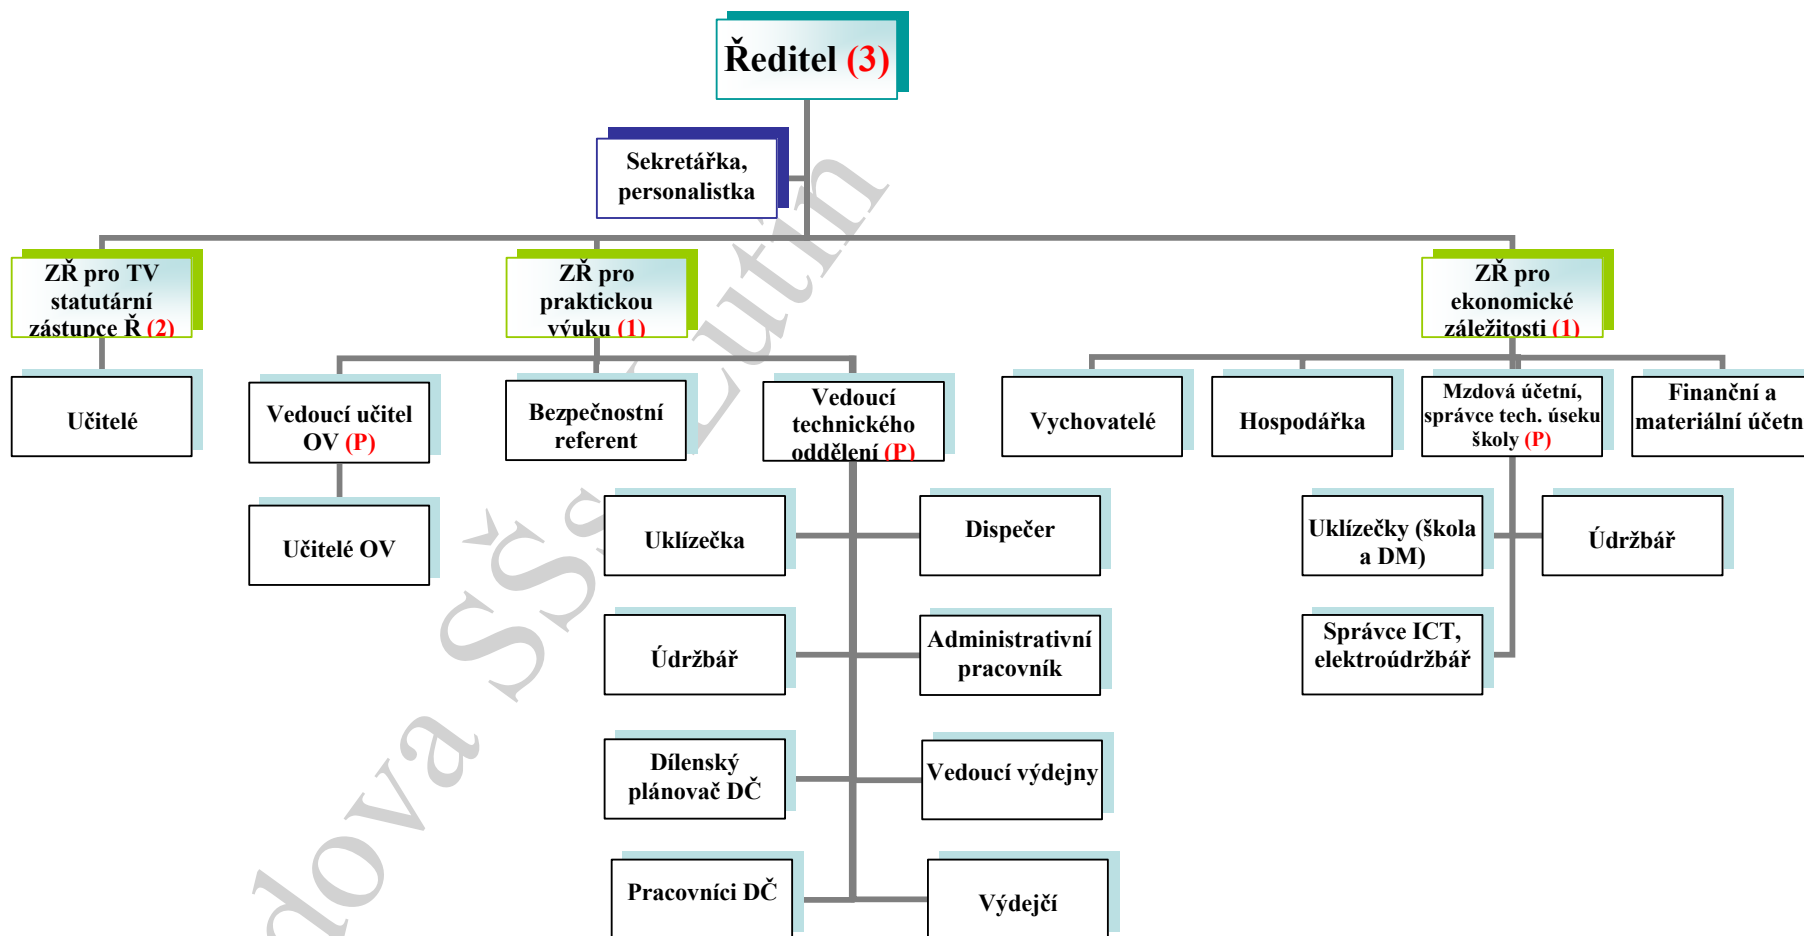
Ředitel (3)

Sekretářka, personalistka

ZŘ pro TV statutární zástupce Ř (2)

ZŘ pro praktickou výuku (1)

ZŘ pro ekonomické záležitosti (1)

Učitelé

Vedoucí učitel OV (P)

Učitelé OV

Bezpečnostní referent

Vedoucí technického oddělení (P)

Uklízečka

Dispečer

Údržbář

Administrativní pracovník

Dílenský plánovač DČ

Vedoucí výdejny

Pracovníci DČ

Výdejčí

Vychovatelé

Hospodářka

Mzdová účetní, správce tech. úseku školy (P)

Finanční a materiální účetn

Uklízečky (škola a DM)

Údržbář

Správce ICT, elektroúdržbář

dova SŠS Lutín